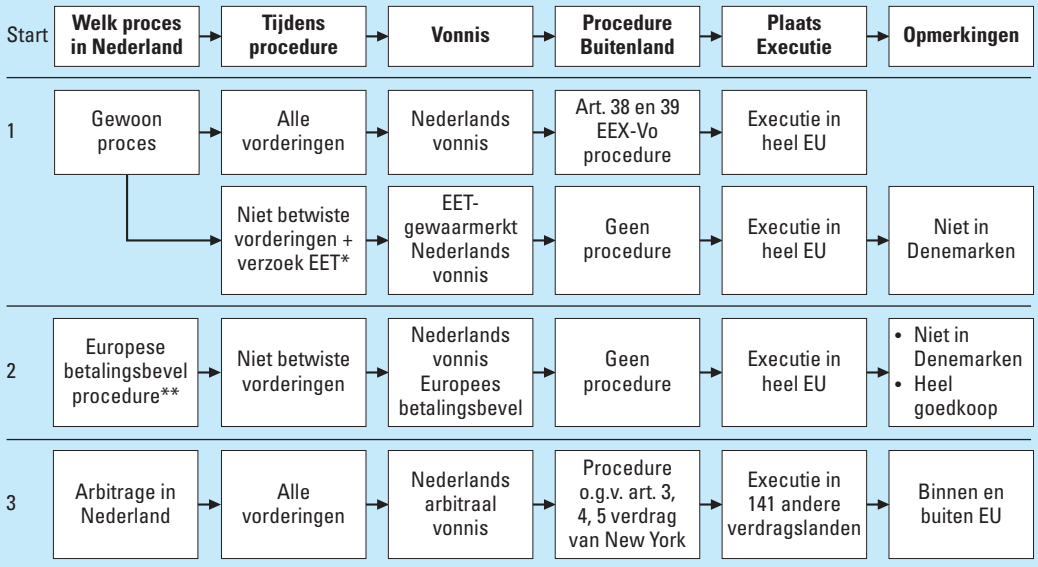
Start

**Welk proces in Nederland**

**Tijdens procedure**

**Vonnis**

**Procedure Buitenland**

**Plaats Executie**

**Opmerkingen**

1

Gewoon proces

Alle vorderingen

Nederlands vonnis

Art. 38 en 39 EEX-Vo procedure

Executie in heel EU

Niet betwiste vorderingen + verzoek EET*

EET-gewaarmerkt Nederlands vonnis

Geen procedure

Executie in heel EU

Niet in Denemarken

2

Europese betalingsbevel procedure**

Niet betwiste vorderingen

Nederlands vonnis Europees betalingsbevel

Geen procedure

Executie in heel EU

• Niet in Denemarken
• Heel goedkoop

3

Arbitrage in Nederland

Alle vorderingen

Nederlands arbitraal vonnis

Procedure o.g.v. art. 3, 4, 5 verdrag van New York

Executie in 141 andere verdragslanden

Binnen en buiten EU